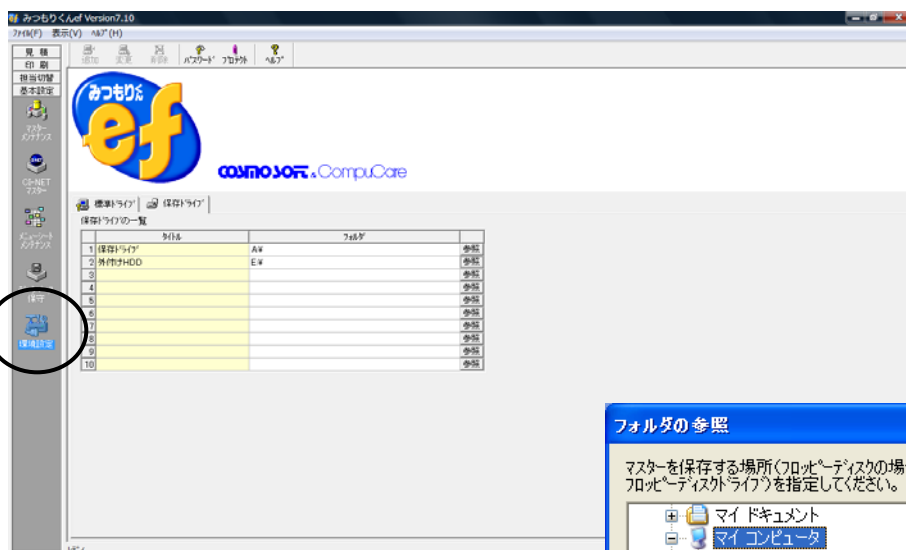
みつもりくんef Version7.10

ﾌｧｲﾙ(F) 表示(V) ﾍﾙﾌﾟ(H)

見積
印刷
担当切替
基本設定

マスターメンテナンス

CR-NETマスター

ｴﾝｼﾞｭｰﾄメンテナンス

保存

環境設定

追加 変更 削除 ﾊﾟｽﾜｰﾄﾞ ﾌﾟﾛﾃｸﾄ ﾍﾙﾌﾟ

みつもりくん ef

COSMOSOFT & CompuCare

標準ﾄﾞﾗｲﾌﾞ 保存ﾄﾞﾗｲﾌﾞ

保存ﾄﾞﾗｲﾌﾞの一覧

| | ﾀｲﾄﾙ | ﾌｫﾙﾀﾞ | |
|---|---|---|---|
| 1 | 保存ﾄﾞﾗｲﾌﾞ | A:¥ | 参照 |
| 2 | 外付けHDD | E:¥ | 参照 |
| 3 | | | 参照 |
| 4 | | | 参照 |
| 5 | | | 参照 |
| 6 | | | 参照 |
| 7 | | | 参照 |
| 8 | | | 参照 |
| 9 | | | 参照 |
| 10 | | | 参照 |

フォルダの参照

マスターを保存する場所(ﾌﾛｯﾋﾟｰﾃﾞｨｽｸの場
ﾌﾛｯﾋﾟｰﾃﾞｨｽｸﾄﾞﾗｲﾌﾞ)を指定してください。

マイ ドキュメント
マイ コンピュータ